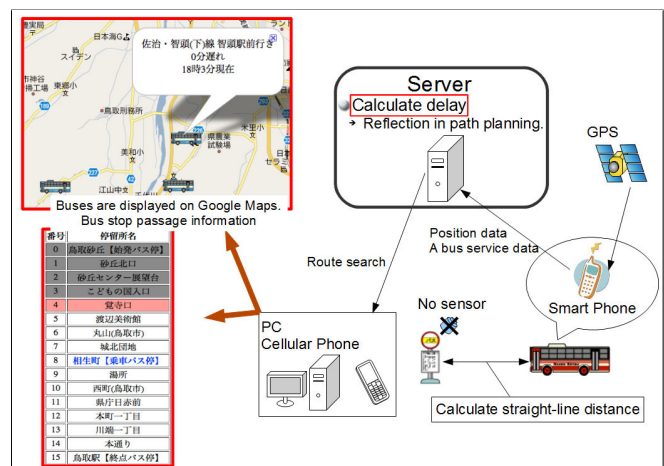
佐治・智頭(下)線 智頭駅前行き
0分遅れ
18時3分現在

Buses are displayed on Google Maps.
Bus stop passage information

| 番号 | 停留所名 |
|---|---|
| 0 | 鳥取砂丘【始発バス停】 |
| 1 | 砂丘北口 |
| 2 | 砂丘センター展望台 |
| 3 | こどもの国入口 |
| 4 | 覚寺口 |
| 5 | 渡辺美術館 |
| 6 | 丸山(鳥取市) |
| 7 | 城北団地 |
| 8 | 相生町【乗車バス停】 |
| 9 | 湯所 |
| 10 | 西町(鳥取市) |
| 11 | 県庁日赤前 |
| 12 | 本町一丁目 |
| 13 | 川端一丁目 |
| 14 | 本通り |
| 15 | 鳥取駅【終点バス停】 |

Server
Calculate delay
→ Reflection in path planning.

GPS

Position data
A bus service data

Route search

Smart Phone

No sensor

PC
Cellular Phone

Calculate straight-line distance